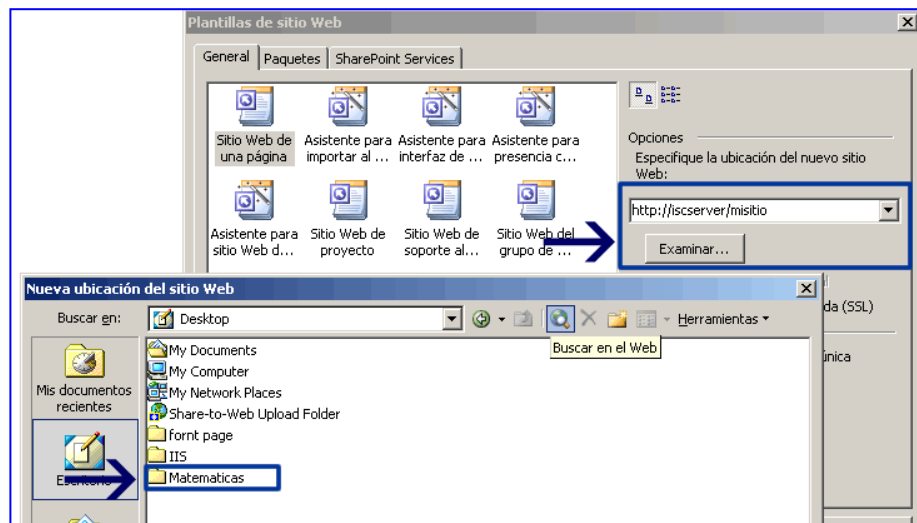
Plantillas de sitio Web

General | Paquetes | SharePoint Services

Sitio Web de una página
Asistente para importar al ...
Asistente para interfaz de ...
Asistente para presencia c...
Asistente para sitio Web d...
Sitio Web de proyecto
Sitio Web de soporte al...
Sitio Web del grupo de ...

Opciones
Especifique la ubicación del nuevo sitio Web:
http://iscserver/misitio
Examinar...

da (SSL)
única

Nueva ubicación del sitio Web
Buscar en: Desktop
Herramientas
Buscar en el Web

Mis documentos recientes
Escritorio

My Documents
My Computer
My Network Places
Share-to-Web Upload Folder
fornt page
IIS
Matematicas